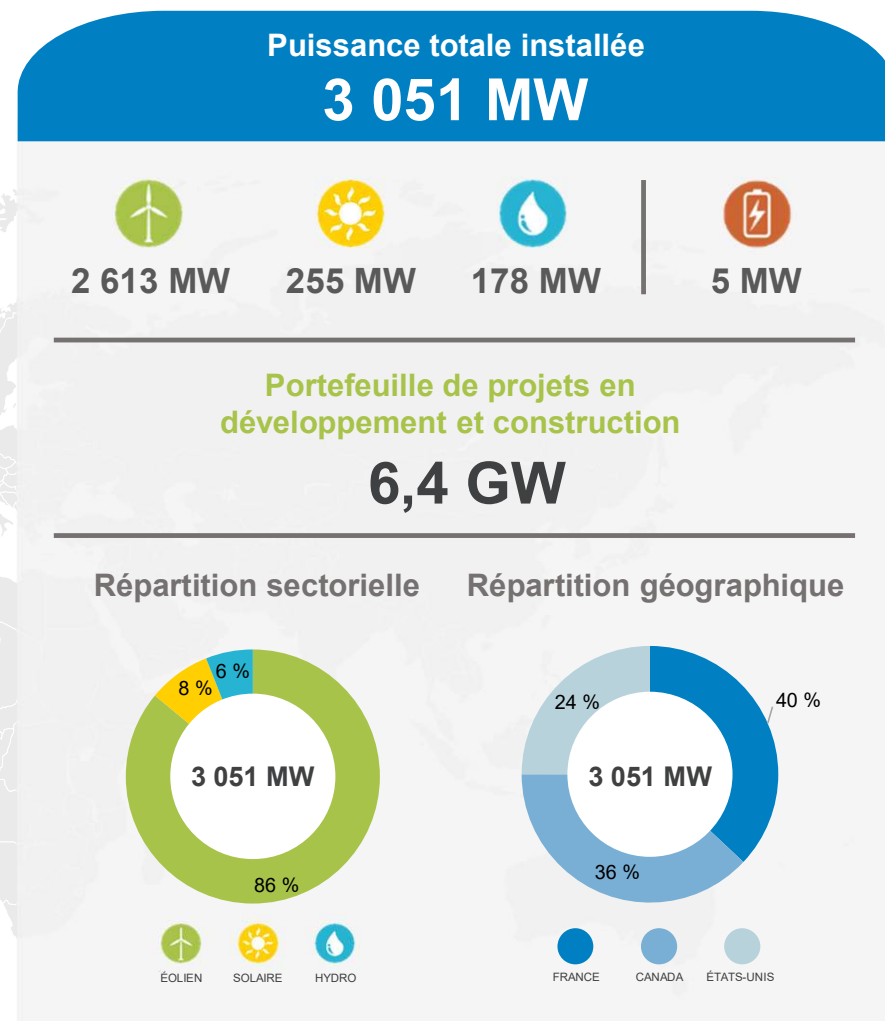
Puissance totale installée
3 051 MW

2 613 MW
255 MW
178 MW
5 MW

Portefeuille de projets en développement et construction
6,4 GW

Répartition sectorielle

6 %
8 %
3 051 MW
86 %

ÉOLIEN
SOLAIRE
HYDRO

Répartition géographique

24 %
40 %
3 051 MW
36 %

FRANCE
CANADA
ÉTATS-UNIS